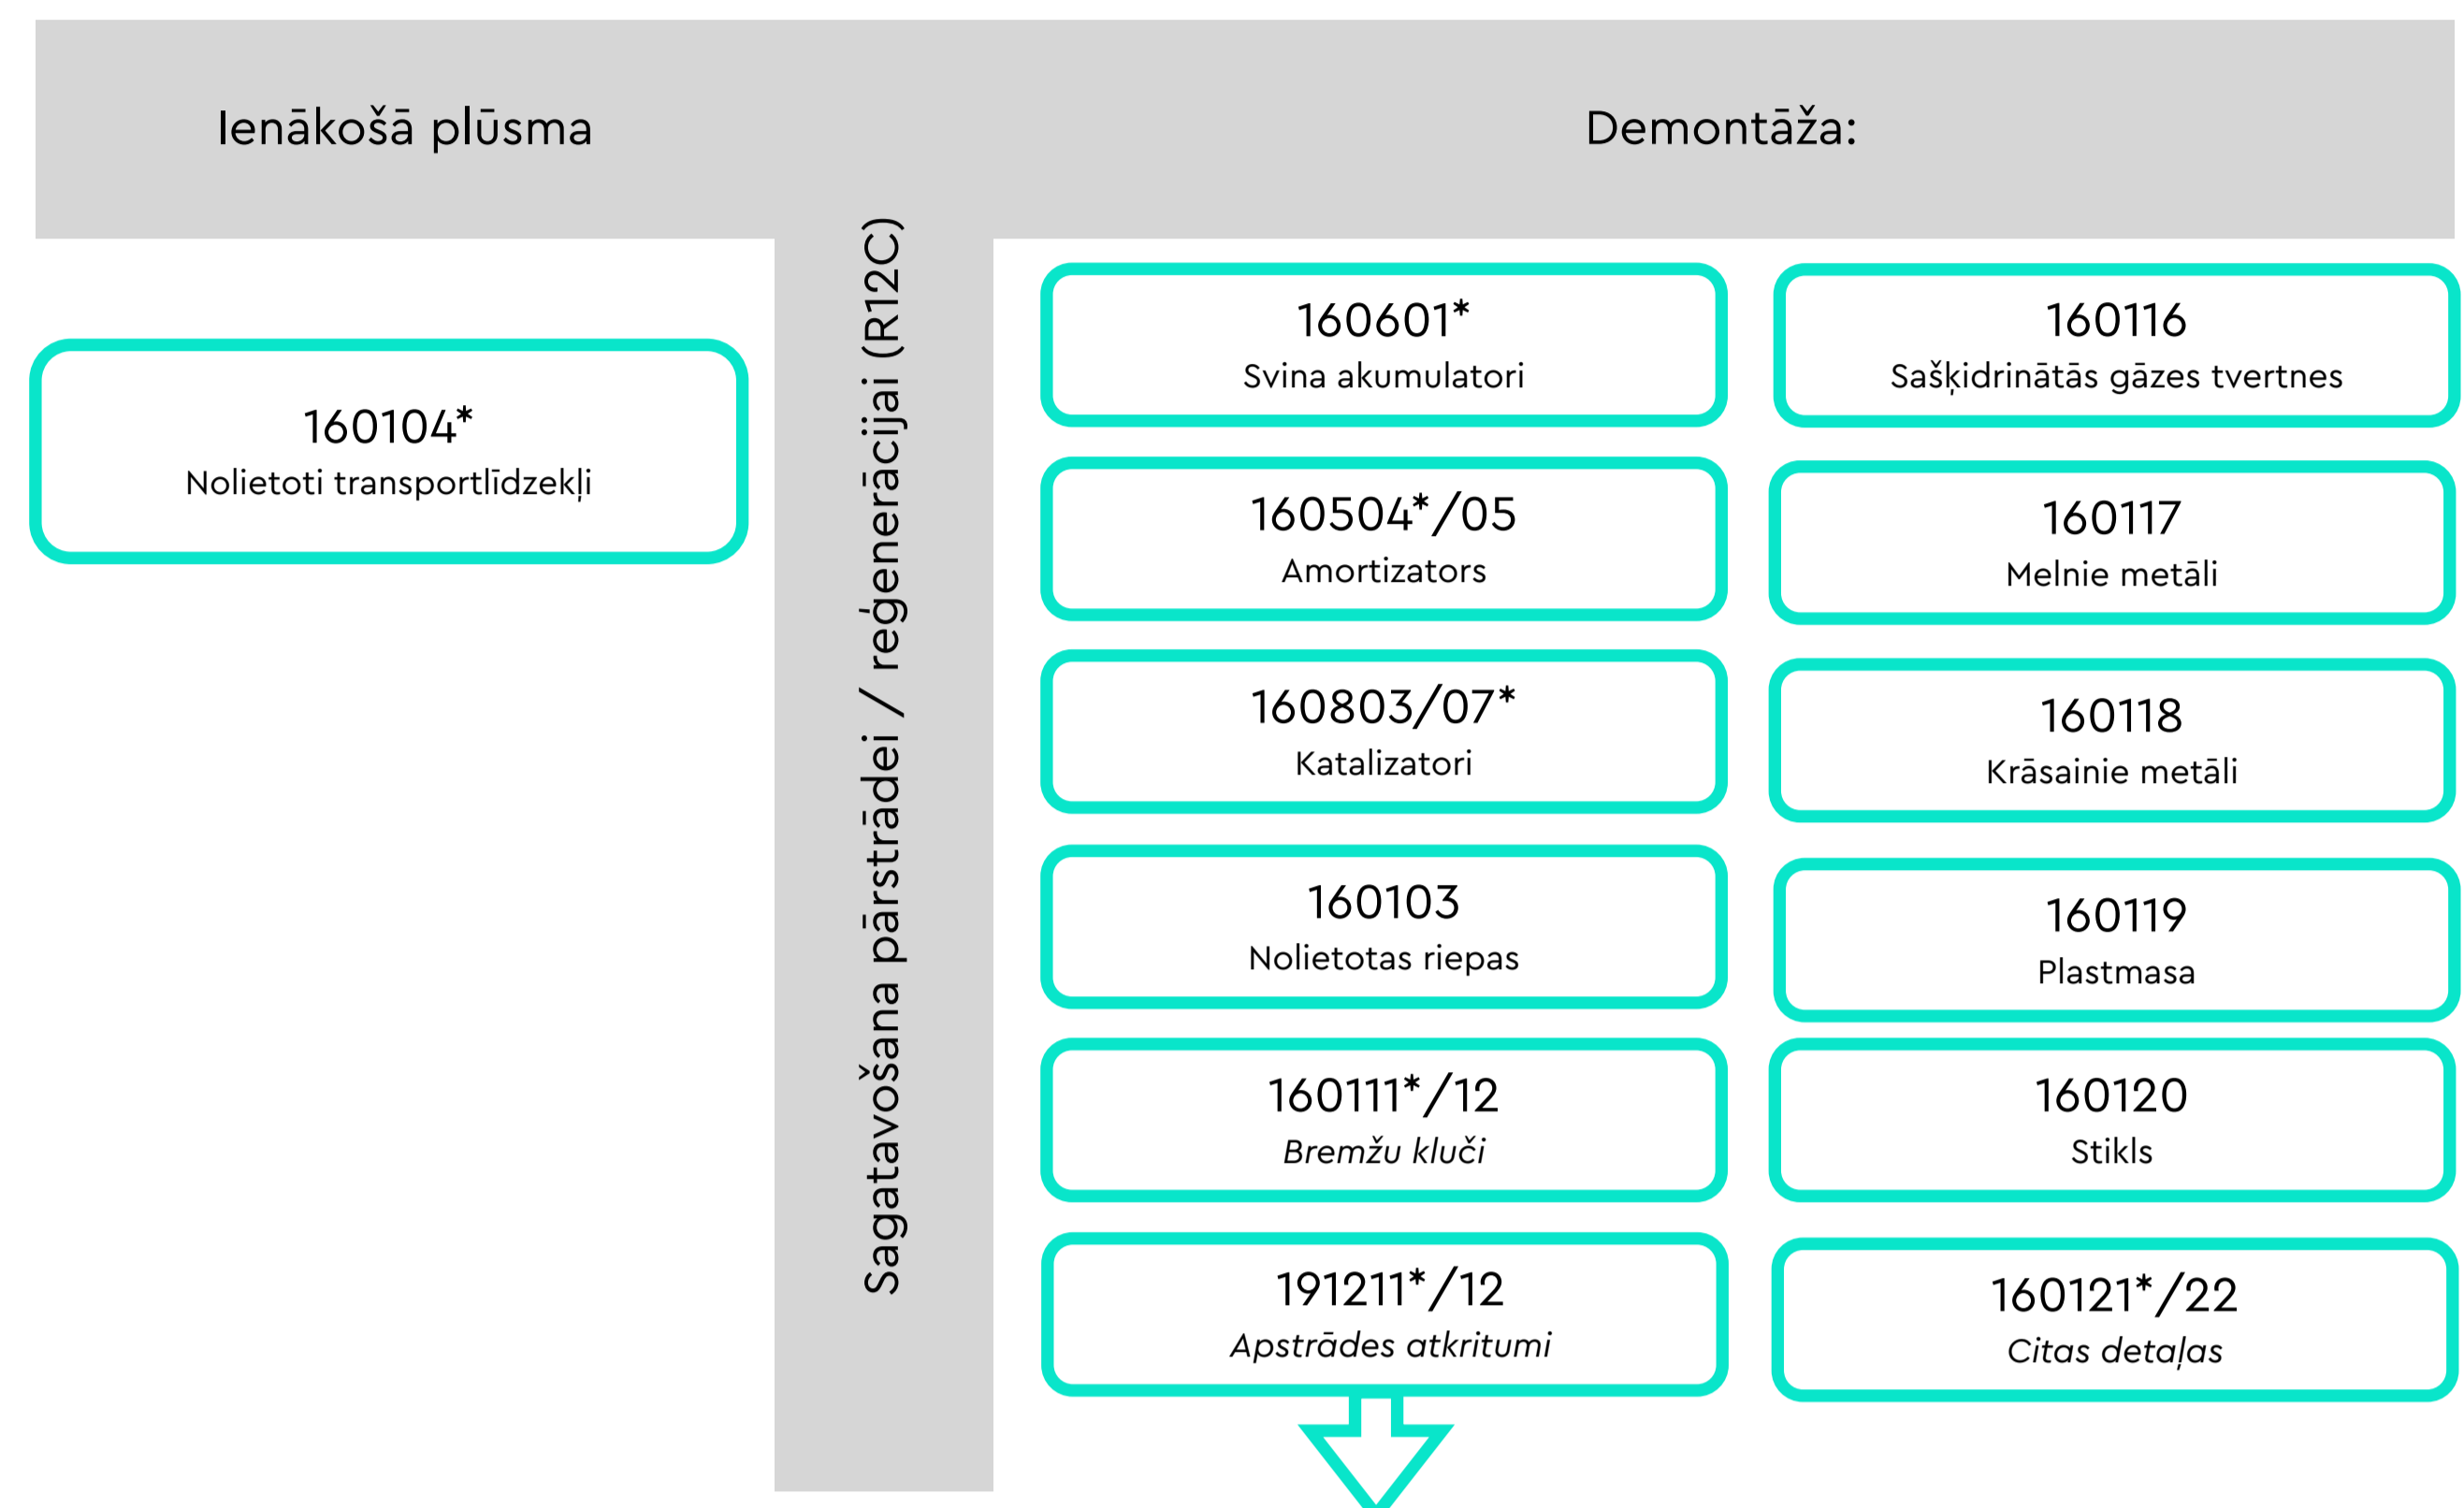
Ienākošā plūsma

Demontāža:

160104*
Nolietoti transportlīdzekļi

Sagatavošana pārstrādei / reģenerācijai (R12C)

160601*
Svina akumulatori

160116
Sašķidrinātās gāzes tvertnes

160504*/05
Amortizators

160117
Melnie metāli

160803/07*
Katalizatori

160118
Krāsainie metāli

160103
Nolietotas riepas

160119
Plastmasa

160111*/12
*Bremžu kluči*

160120
Stikls

191211*/12
*Apstrādes atkritumi*

160121*/22
*Citas detaļas*